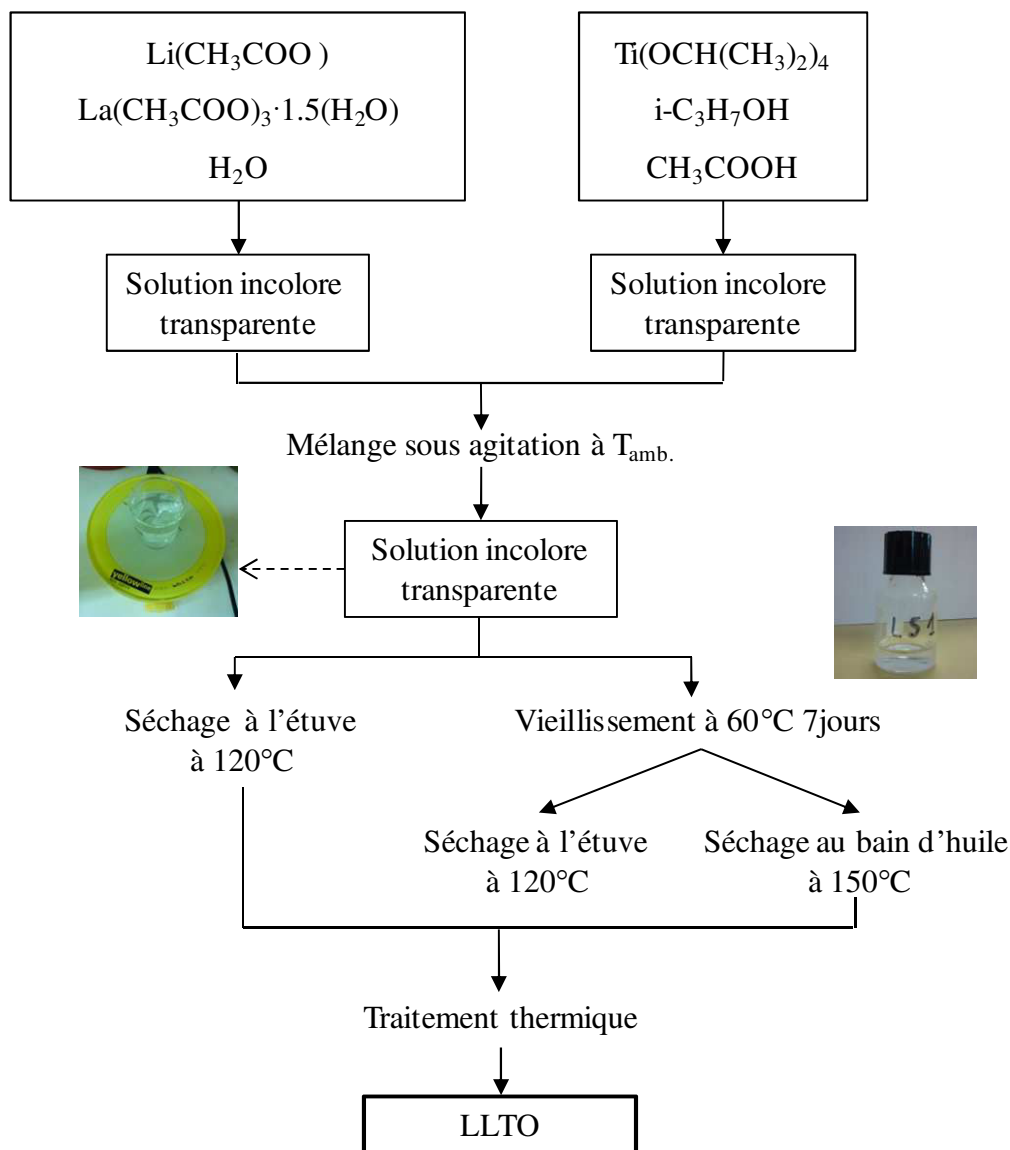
$Li(CH_3COO)$
$La(CH_3COO)_3 \cdot 1.5(H_2O)$
$H_2O$

$Ti(OCH(CH_3)_2)_4$
$i\text{-}C_3H_7OH$
$CH_3COOH$

Solution incolore transparente

Solution incolore transparente

Mélange sous agitation à $T_{amb.}$

yellowline

Solution incolore transparente

LS1

Séchage à l'étuve à 120°C

Vieillissement à 60°C 7jours

Séchage à l'étuve à 120°C

Séchage au bain d'huile à 150°C

Traitement thermique

LLTO